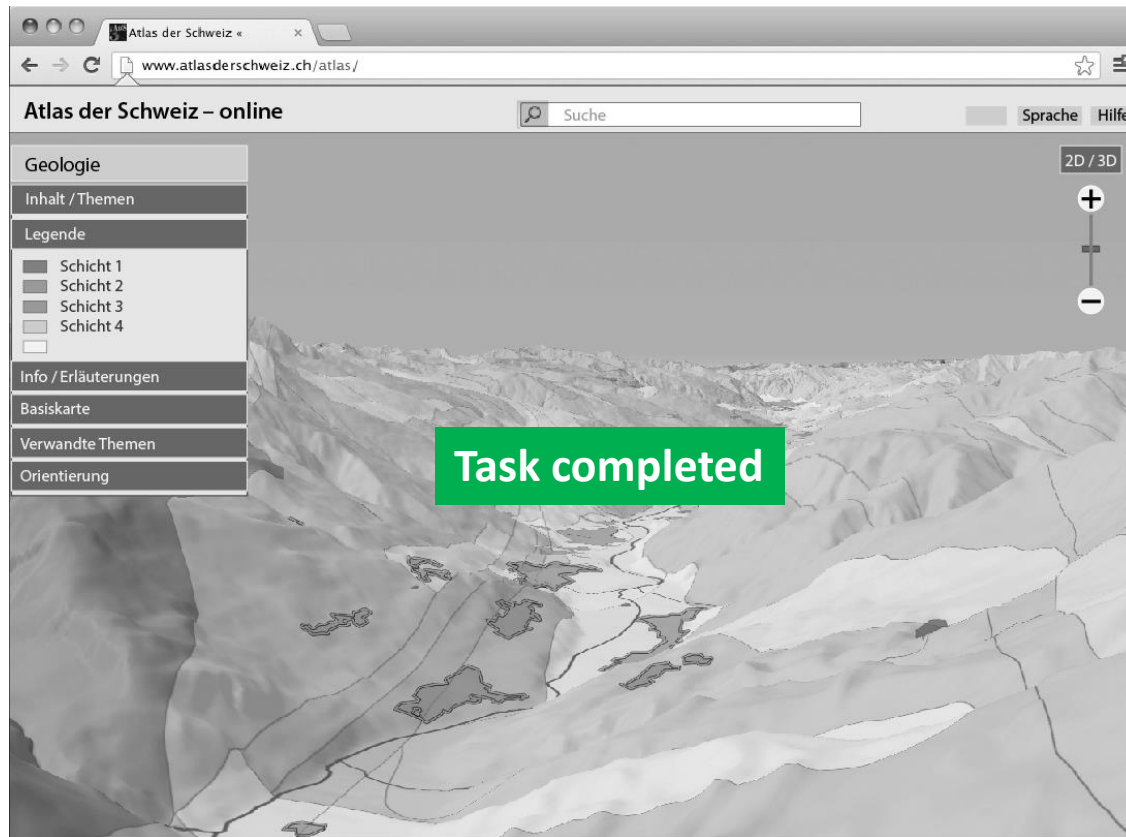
Atlas der Schweiz «

www.atlasderschweiz.ch/atlas/

Atlas der Schweiz – online

Suche

Sprache Hilfe

Geologie

Inhalt / Themen

Legende

Schicht 1
Schicht 2
Schicht 3
Schicht 4

Info / Erläuterungen

Basiskarte

Verwandte Themen

Orientierung

2D / 3D

+

−

Task completed